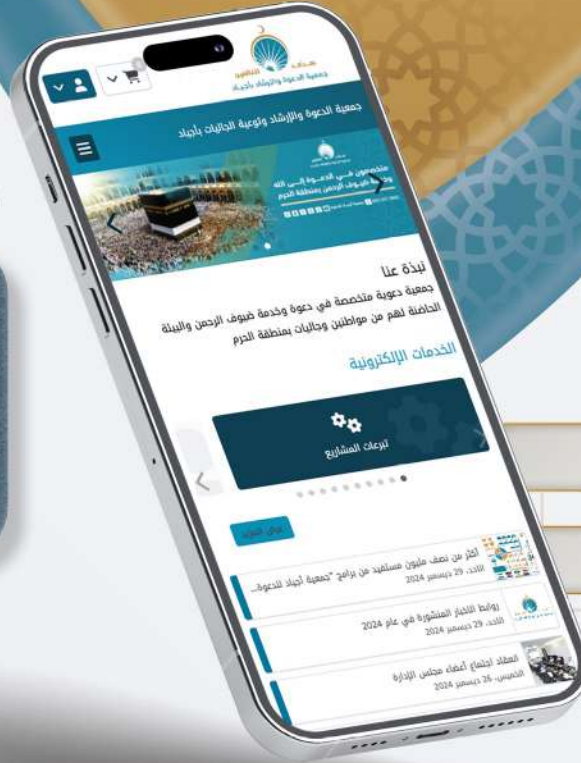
جمعية الدعوة والإرشاد وتوعية الجاليات بأجياد

جمعية الدعوة والإرشاد وتوعية الجاليات بأجياد

متخصصون في الدعوة إلى الله وخدمة ضيوف الرحمن بمنطقة الحرم

نبذة عنا

جمعية دعوية متخصصة في دعوة وخدمة ضيوف الرحمن والبيئة الحاضنة لهم من مواطنين وجاليات بمنطقة الحرم

الخدمات الإلكترونية

تبرعات المشاريع

جميع الأخبار

أكثر من نصف مليون مستفيد من برامج "جمعية أجياد للدعوة...
الأحد، 29 ديسمبر 2024

روابط الأخبار المنشورة في عام 2024
الأحد، 29 ديسمبر 2024

انعقاد اجتماع أعضاء مجلس الإدارة
الخميس، 26 ديسمبر 2024